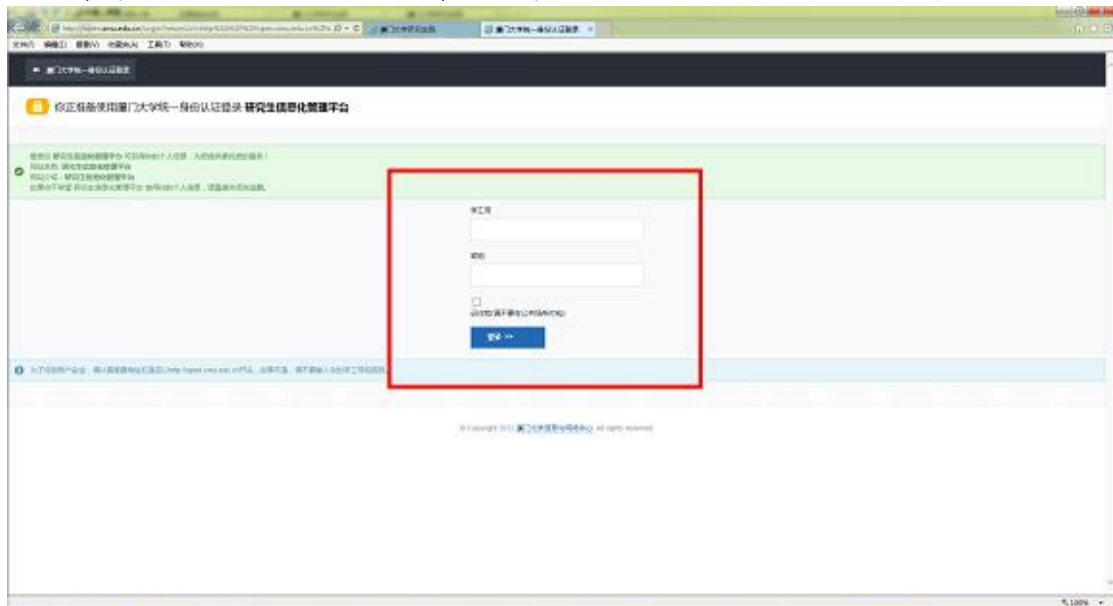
http://idsxmu.edu.cn/login?service=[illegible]
厦门大学研究生院
厦门大学统一身份认证登录

文件(F) 编辑(E) 查看(V) 收藏夹(A) 工具(T) 帮助(H)

厦门大学统一身份认证登录

您正准备使用厦门大学统一身份认证登录 研究生信息化管理平台

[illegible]

学工号

密码

记住我(请不要在公共场所勾选)

登录 >>

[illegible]

© Copyright 2012 厦门大学信息与网络中心 All rights reserved

100%